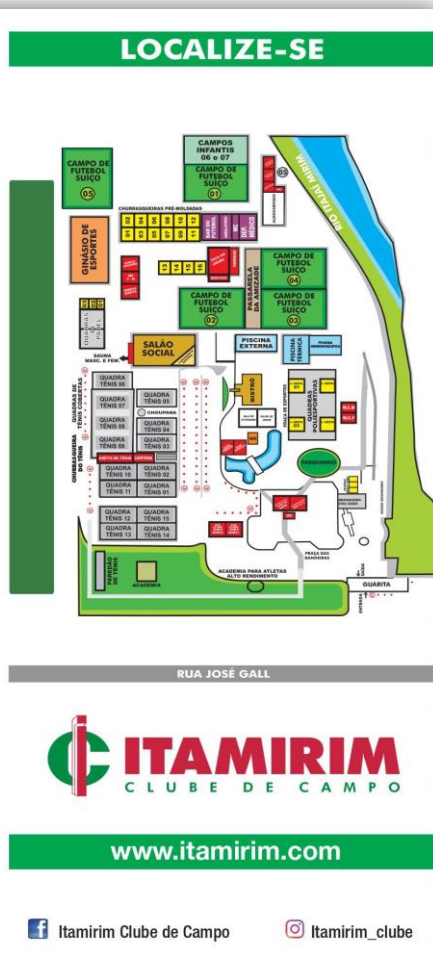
LOCALIZE-SE

CAMPOS INFANTIS 06 e 07

CAMPO DE FUTEBOL SUIÇO 01

CAMPO DE FUTEBOL SUIÇO 05

RIO ITAJAÍ MIRIM

CHURRASQUEIRAS PRÉ-MOLDADAS

GINÁSIO DE ESPORTES

CAMPO DE FUTEBOL SUIÇO 04

PASSARELA DA AMIZADE

CAMPO DE FUTEBOL SUIÇO 02

CAMPO DE FUTEBOL SUIÇO 03

SALÃO SOCIAL

SAUNA MASC. E FEM.

PISCINA EXTERNA

PISCINA TÉRMICA

QUADRA TÊNIS 06

QUADRA TÊNIS 07

QUADRA TÊNIS 08

QUADRA TÊNIS 09

QUADRA TÊNIS 05

CHOUPANA

QUADRA TÊNIS 04

QUADRA TÊNIS 03

QUADRAS DE TÊNIS COBERTAS

CHURRASQUEIRA DO TÊNIS

QUADRA TÊNIS 10

QUADRA TÊNIS 11

QUADRA TÊNIS 02

QUADRA TÊNIS 01

QUADRA TÊNIS 12

QUADRA TÊNIS 13

QUADRA TÊNIS 15

QUADRA TÊNIS 14

QUADRAS POLIESPORTIVAS

PARQUINHO

PAREDÃO DE TÊNIS

ACADEMIA

ACADEMIA PARA ATLETAS ALTO RENDIMENTO

PRAÇA DAS BANDEIRAS

GUARITA

RUA JOSÉ GALL

ITAMIRIM
CLUBE DE CAMPO

www.itamirim.com

Itamirim Clube de Campo

Itamirim_clube